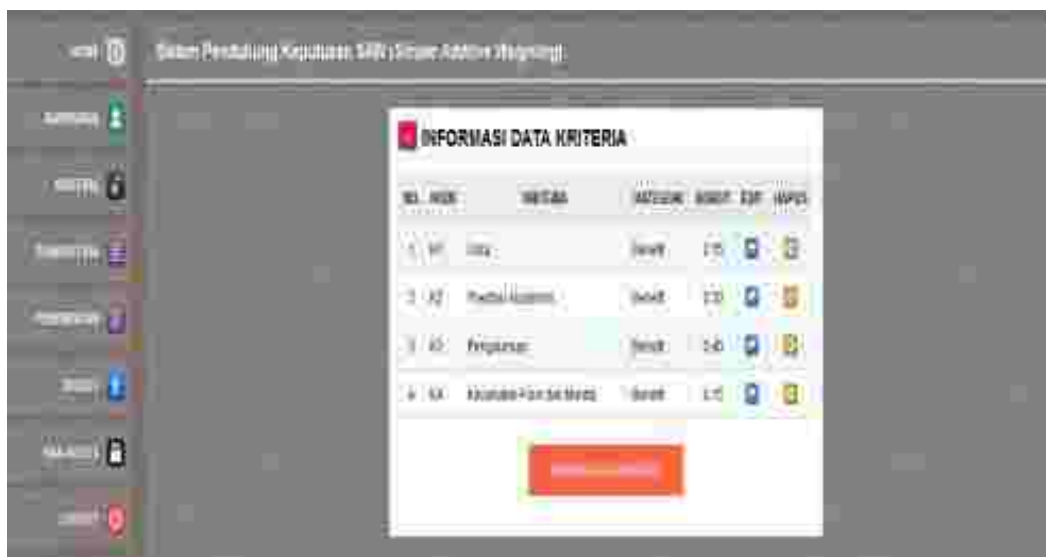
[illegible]

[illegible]

KRITERIA

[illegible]

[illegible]

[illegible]

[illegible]

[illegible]

Sistem Pendukung Keputusan SAW (Simple Additive Weighting)

INFORMASI DATA KRITERIA

| NO | KODE | KRITERIA | KATEGORI | BOBOT | EDIT | HAPUS |
|---|---|---|---|---|---|---|
| 1 | K1 | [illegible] | Benefit | 0.15 | | |
| 2 | K2 | Prestasi Akademik | Benefit | 0.30 | | |
| 3 | K3 | Penghasilan | Benefit | 0.40 | | |
| 4 | K4 | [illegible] | Benefit | 0.15 | | |

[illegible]